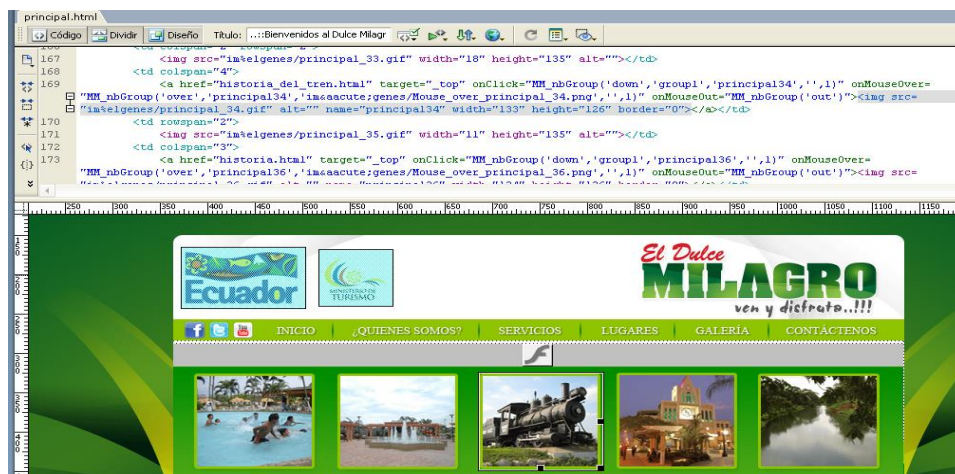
principal.html

Código Dividir Diseño Título: ..::Bienvenidos al Dulce Milagr

167 <img src="im&elgenes/principal_33.gif" width="18" height="135" alt=""></td>
168 <td colspan="4">
169 <a href="historia_del_tren.html" target="_top" onClick="MM_nbGroup('down','group1','principal34','',1)" onMouseOver="MM_nbGroup('over','principal34','im&aacute;genes/Mouse_over_principal_34.png','',1)" onMouseOut="MM_nbGroup('out')"><img src="im&elgenes/principal_34.gif" alt="" name="principal34" width="133" height="126" border="0"></a></td>
170 <td rowspan="2">
171 <img src="im&elgenes/principal_35.gif" width="11" height="135" alt=""></td>
172 <td colspan="3">
173 <a href="historia.html" target="_top" onClick="MM_nbGroup('down','group1','principal36','',1)" onMouseOver="MM_nbGroup('over','principal36','im&aacute;genes/Mouse_over_principal_36.png','',1)" onMouseOut="MM_nbGroup('out')"><img src=

250 300 350 400 450 500 550 600 650 700 750 800 850 900 950 1000 1050 1100 1150

Ecuador

MINISTERIO DE TURISMO

El Dulce MILAGRO ven y disfruta..!!!

INICIO ¿QUIENES SOMOS? SERVICIOS LUGARES GALERÍA CONTÁCTENOS